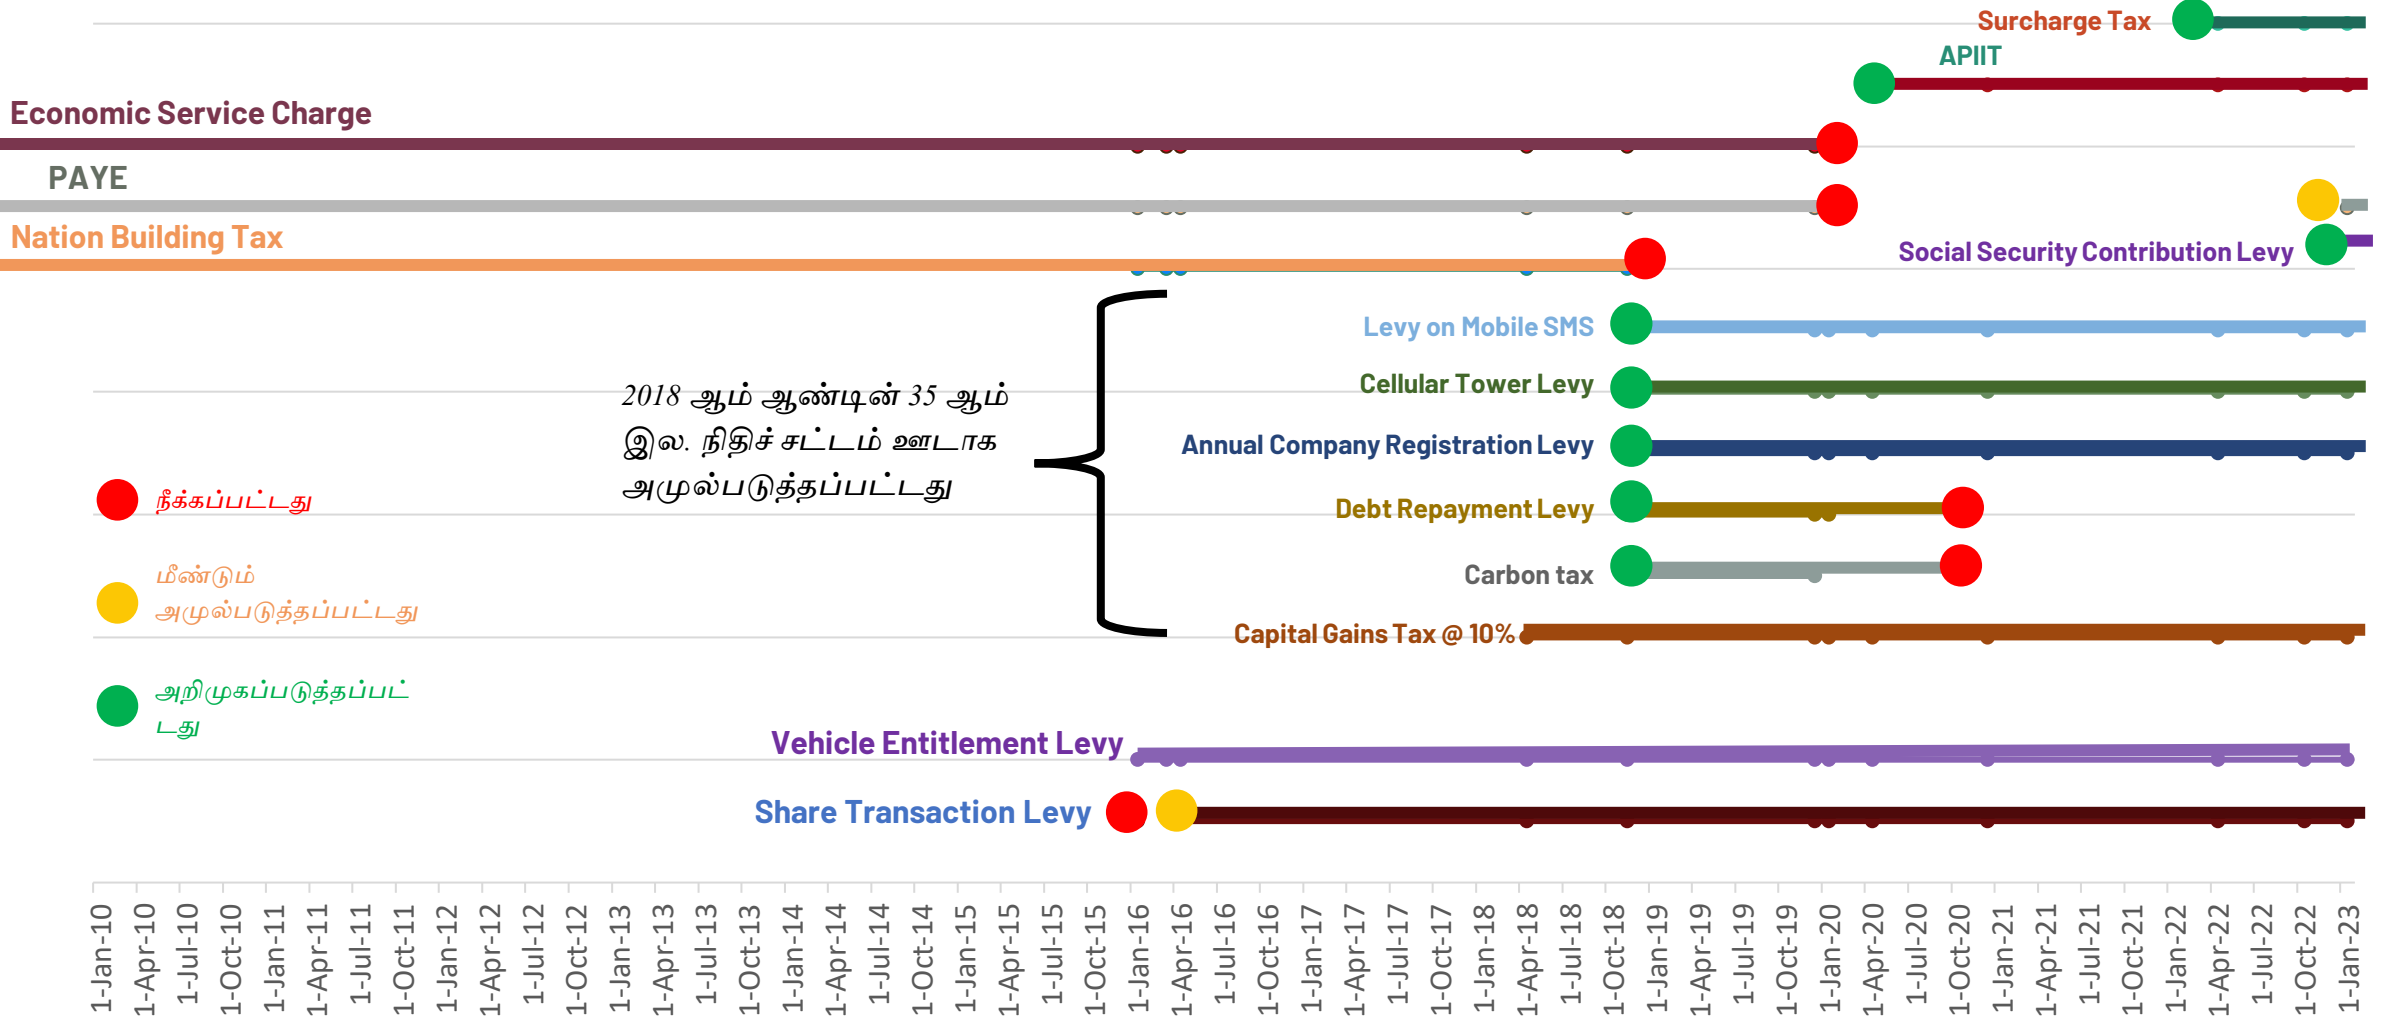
Surcharge Tax

APIIT

Economic Service Charge

PAYE

Nation Building Tax

Social Security Contribution Levy

Levy on Mobile SMS

Cellular Tower Levy

Annual Company Registration Levy

Debt Repayment Levy

Carbon tax

Capital Gains Tax @ 10%

2018 ஆம் ஆண்டின் 35 ஆம் இல. நிதிச் சட்டம் ஊடாக அமுல்படுத்தப்பட்டது

நீக்கப்பட்டது

மீண்டும் அமுல்படுத்தப்பட்டது

அறிமுகப்படுத்தப்பட்டது

Vehicle Entitlement Levy

Share Transaction Levy

1-Jan-10 1-Apr-10 1-Jul-10 1-Oct-10 1-Jan-11 1-Apr-11 1-Jul-11 1-Oct-11 1-Jan-12 1-Apr-12 1-Jul-12 1-Oct-12 1-Jan-13 1-Apr-13 1-Jul-13 1-Oct-13 1-Jan-14 1-Apr-14 1-Jul-14 1-Oct-14 1-Jan-15 1-Apr-15 1-Jul-15 1-Oct-15 1-Jan-16 1-Apr-16 1-Jul-16 1-Oct-16 1-Jan-17 1-Apr-17 1-Jul-17 1-Oct-17 1-Jan-18 1-Apr-18 1-Jul-18 1-Oct-18 1-Jan-19 1-Apr-19 1-Jul-19 1-Oct-19 1-Jan-20 1-Apr-20 1-Jul-20 1-Oct-20 1-Jan-21 1-Apr-21 1-Jul-21 1-Oct-21 1-Jan-22 1-Apr-22 1-Jul-22 1-Oct-22 1-Jan-23